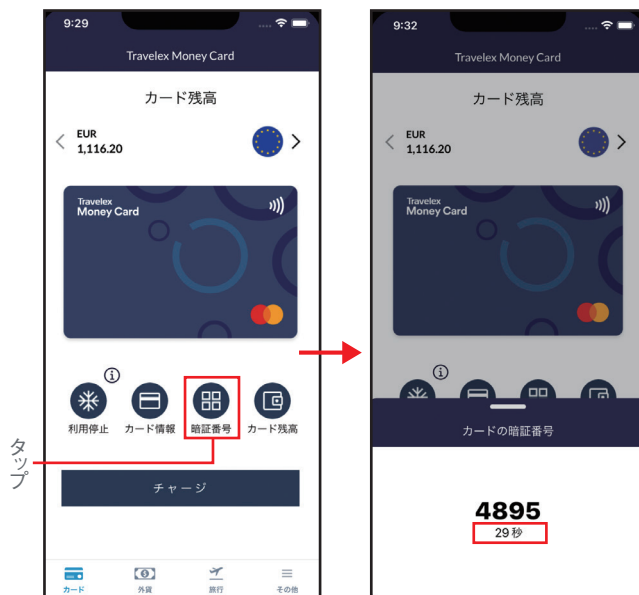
9:29

Travelex Money Card

カード残高

EUR
1,116.20

Travelex
Money Card

利用停止 カード情報 暗証番号 カード残高

タップ

チャージ

カード 外貨 旅行 その他

9:32

Travelex Money Card

カード残高

EUR
1,116.20

Travelex
Money Card

カードの暗証番号

4895
29 秒